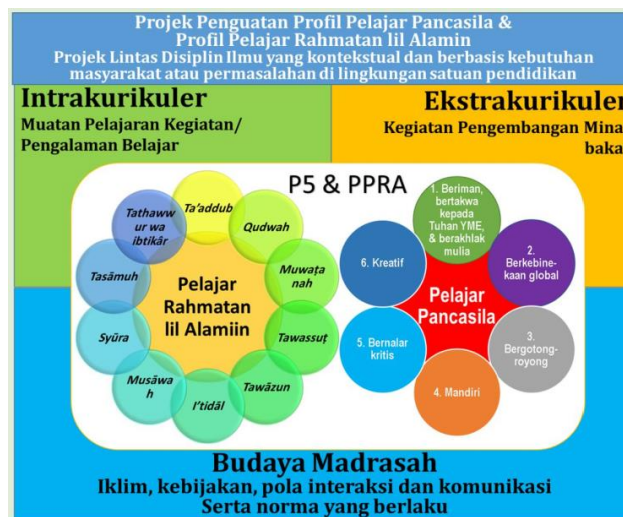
Projek Penguatan Profil Pelajar Pancasila & Profil Pelajar Rahmatan lil Alamin
Projek Lintas Disiplin Ilmu yang kontekstual dan berbasis kebutuhan masyarakat atau permasalahan di lingkungan satuan pendidikan

Intrakurikuler
Muatan Pelajaran Kegiatan/ Pengalaman Belajar

Ekstrakurikuler
Kegiatan Pengembangan Mina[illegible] baka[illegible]

P5 & PPRA

Ta'addub
Qudwah
Muwaṭanah
Tawassuṭ
Tawāzun
I'tidāl
Musāwah
Syūra
Tasāmuh
Tathawwur wa ibtikār

Pelajar Rahmatan lil Alamiin

1. Beriman, bertakwa kepada Tuhan YME, & berakhlak mulia
2. Berkebinekaan global
3. Bergotong-royong
4. Mandiri
5. Bernalar kritis
6. Kreatif

Pelajar Pancasila

Budaya Madrasah
Iklim, kebijakan, pola interaksi dan komunikasi
Serta norma yang berlaku